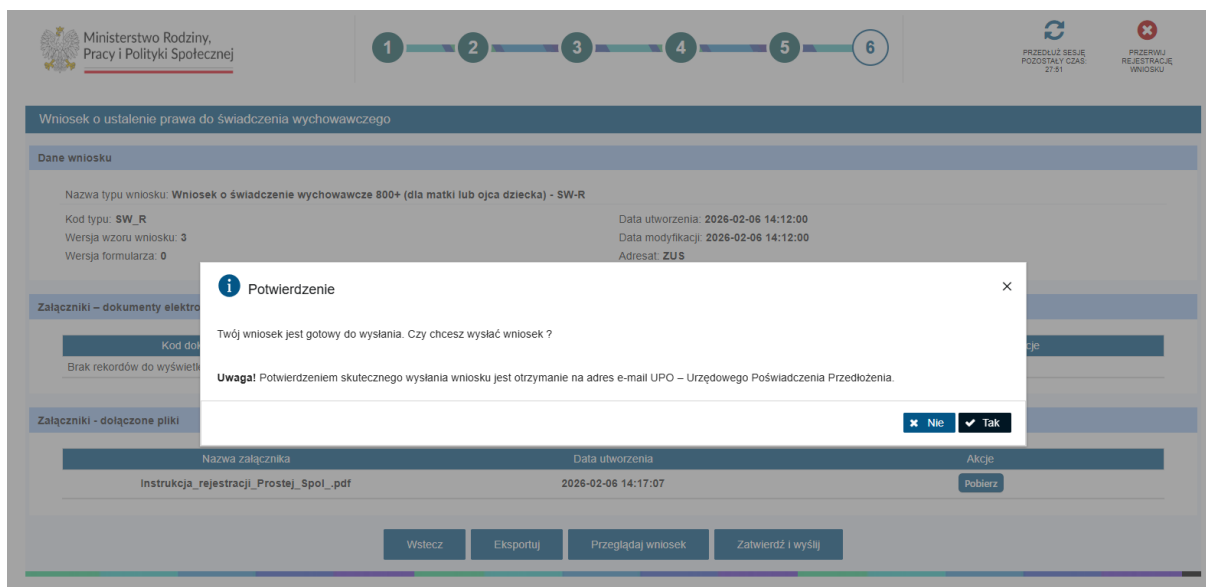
Ministerstwo Rodziny, Pracy i Polityki Społecznej

1 2 3 4 5 6

PRZEDŁUŻ SESJĘ POZOSTAŁY CZAS: 27:51

PRZERWIJ REJESTRACJĘ WNIOSKU

Wniosek o ustalenie prawa do świadczenia wychowawczego

Dane wniosku

Nazwa typu wniosku: **Wniosek o świadczenie wychowawcze 800+ (dla matki lub ojca dziecka) - SW-R**

Kod typu: **SW_R**
Wersja wzoru wniosku: **3**
Wersja formularza: **0**

Data utworzenia: **2026-02-06 14:12:00**
Data modyfikacji: **2026-02-06 14:12:00**
Adresat: **ZUS**

Załączniki – dokumenty elektro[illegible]

Kod dok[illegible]
Brak rekordów do wyświetl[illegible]
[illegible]cje

Potwierdzenie

×

Twój wniosek jest gotowy do wysłania. Czy chcesz wysłać wniosek ?

**Uwaga!** Potwierdzeniem skutecznego wysłania wniosku jest otrzymanie na adres e-mail UPO – Urzędowego Poświadczenia Przedłożenia.

✖ Nie ✔ Tak

Załączniki - dołączone pliki

| Nazwa załącznika | Data utworzenia | Akcje |
|---|---|---|
| Instrukcja_rejestracji_Prostej_Spol_.pdf | 2026-02-06 14:17:07 | Pobierz |

Wstecz Eksportuj Przeglądaj wniosek Zatwierdź i wyślij